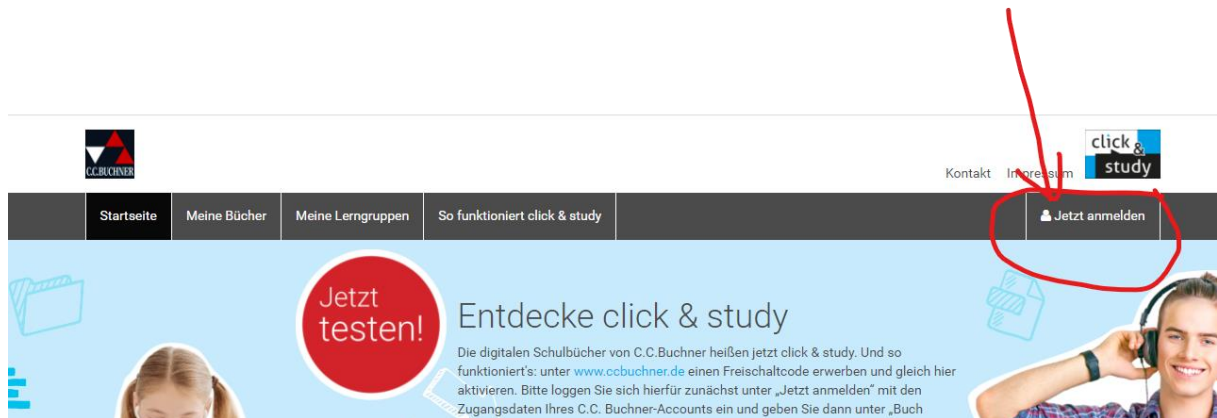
C.C.BUCHNER

click & study

Kontakt Impressum

Startseite Meine Bücher Meine Lerngruppen So funktioniert click & study Jetzt anmelden

Jetzt testen!

Entdecke click & study

Die digitalen Schulbücher von C.C.Buchner heißen jetzt click & study. Und so funktioniert's: unter www.ccbuchner.de einen Freischaltcode erwerben und gleich hier aktivieren. Bitte loggen Sie sich hierfür zunächst unter „Jetzt anmelden" mit den Zugangsdaten Ihres C.C. Buchner-Accounts ein und geben Sie dann unter „Buch